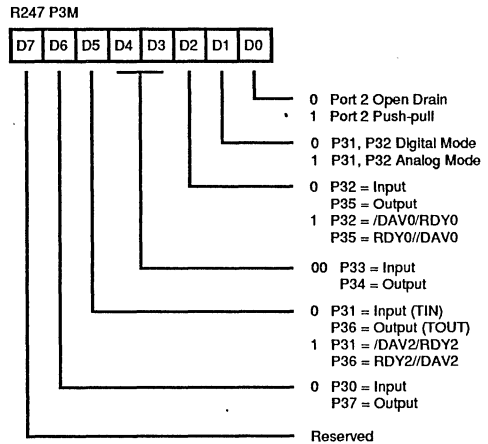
R247 P3M

D7 D6 D5 D4 D3 D2 D1 D0

0 Port 2 Open Drain
1 Port 2 Push-pull

0 P31, P32 Digital Mode
1 P31, P32 Analog Mode

0 P32 = Input
P35 = Output
1 P32 = /DAV0/RDY0
P35 = RDY0//DAV0

00 P33 = Input
P34 = Output

0 P31 = Input (TIN)
P36 = Output (TOUT)
1 P31 = /DAV2/RDY2
P36 = RDY2//DAV2

0 P30 = Input
P37 = Output

Reserved